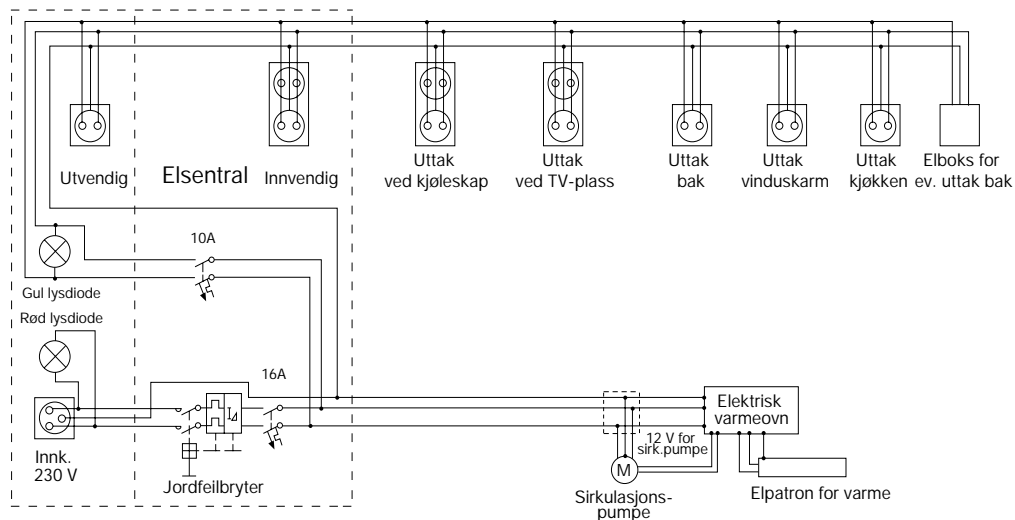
Utvendig

Elsentral

Innvendig

Uttak ved kjøleskap

Uttak ved TV-plass

Uttak bak

Uttak vinduskarm

Uttak kjøkken

Elboks for ev. uttak bak

10A

Gul lysdiode

Rød lysdiode

16A

$I_{\Delta}$

Innk. 230 V

Jordfeilbryter

Elektrisk varmeovn

12 V for sirk.pumpe

M

Sirkulasjons-pumpe

Elpatron for varme